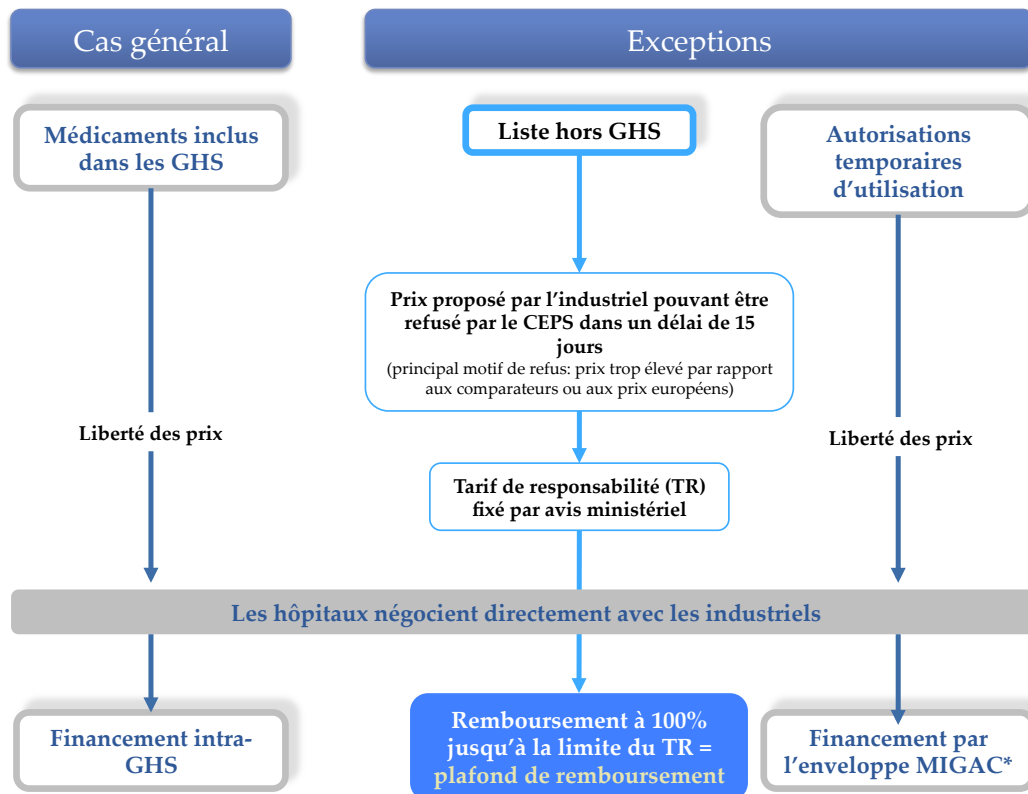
Cas général

Exceptions

Médicaments inclus dans les GHS

Liste hors GHS

Autorisations temporaires d'utilisation

Prix proposé par l'industriel pouvant être refusé par le CEPS dans un délai de 15 jours
(principal motif de refus: prix trop élevé par rapport aux comparateurs ou aux prix européens)

Liberté des prix

Liberté des prix

Tarif de responsabilité (TR) fixé par avis ministériel

Les hôpitaux négocient directement avec les industriels

Financement intra-GHS

Remboursement à 100% jusqu'à la limite du TR = plafond de remboursement

Financement par l'enveloppe MIGAC*